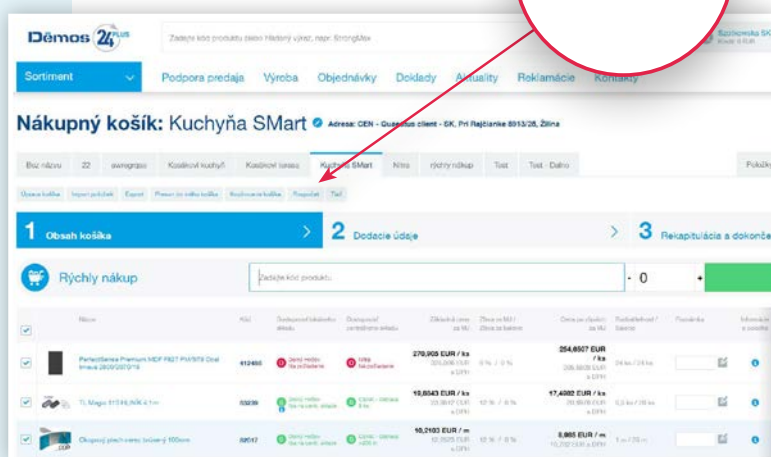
Dĕmos 24 PLUS

Zadajte kód produktu alebo hľadaný výraz, napr. StrongMax

Sortiment

Podpora predaja Výroba Objednávky Doklady Aktuality Reklamácie Kontakty

Nákupný košík: Kuchyňa SMart

Adresa: CEN - Quasebus client - SK, Pri Rajčianke 8013/28, Žilina

Bez názvu 22 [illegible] Kostrové kuchyň Kostrové kancel Kuchyňa SMart Nitra rýchly nákup Test Test - Dalho Položky

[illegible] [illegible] Export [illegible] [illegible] Rozpočet Tlač

1 Obsah košíka

2 Dodacie údaje

3 Rekapitulácia a dokonče

Rýchly nákup

Zadajte kód produktu

- 0 +

| | Názov | Kód | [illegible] | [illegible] | Základná cena za MJ | Zľava za MJ / Zľava za balenie | Cena po zľave za MJ | Rozbaliteľnosť / balenie | Poznámka | Informácie o položke |
|---|---|---|---|---|---|---|---|---|---|---|
| | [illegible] | 412480 | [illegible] | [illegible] | 270,905 EUR / ks | 0 % / 0 % | 254,6507 EUR / ks | 24 ks / 24 ks | | |
| | TL Magic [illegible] | 83239 | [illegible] | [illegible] | 10,6043 EUR / ks | 10 % / 0 % | 17,4082 EUR / ks | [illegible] | | |
| | Okapový plech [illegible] 100mm | 80617 | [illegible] | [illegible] | 10,2103 EUR / m | 12 % / 0 % | 8,985 EUR / m | 1 m / 20 m | | |